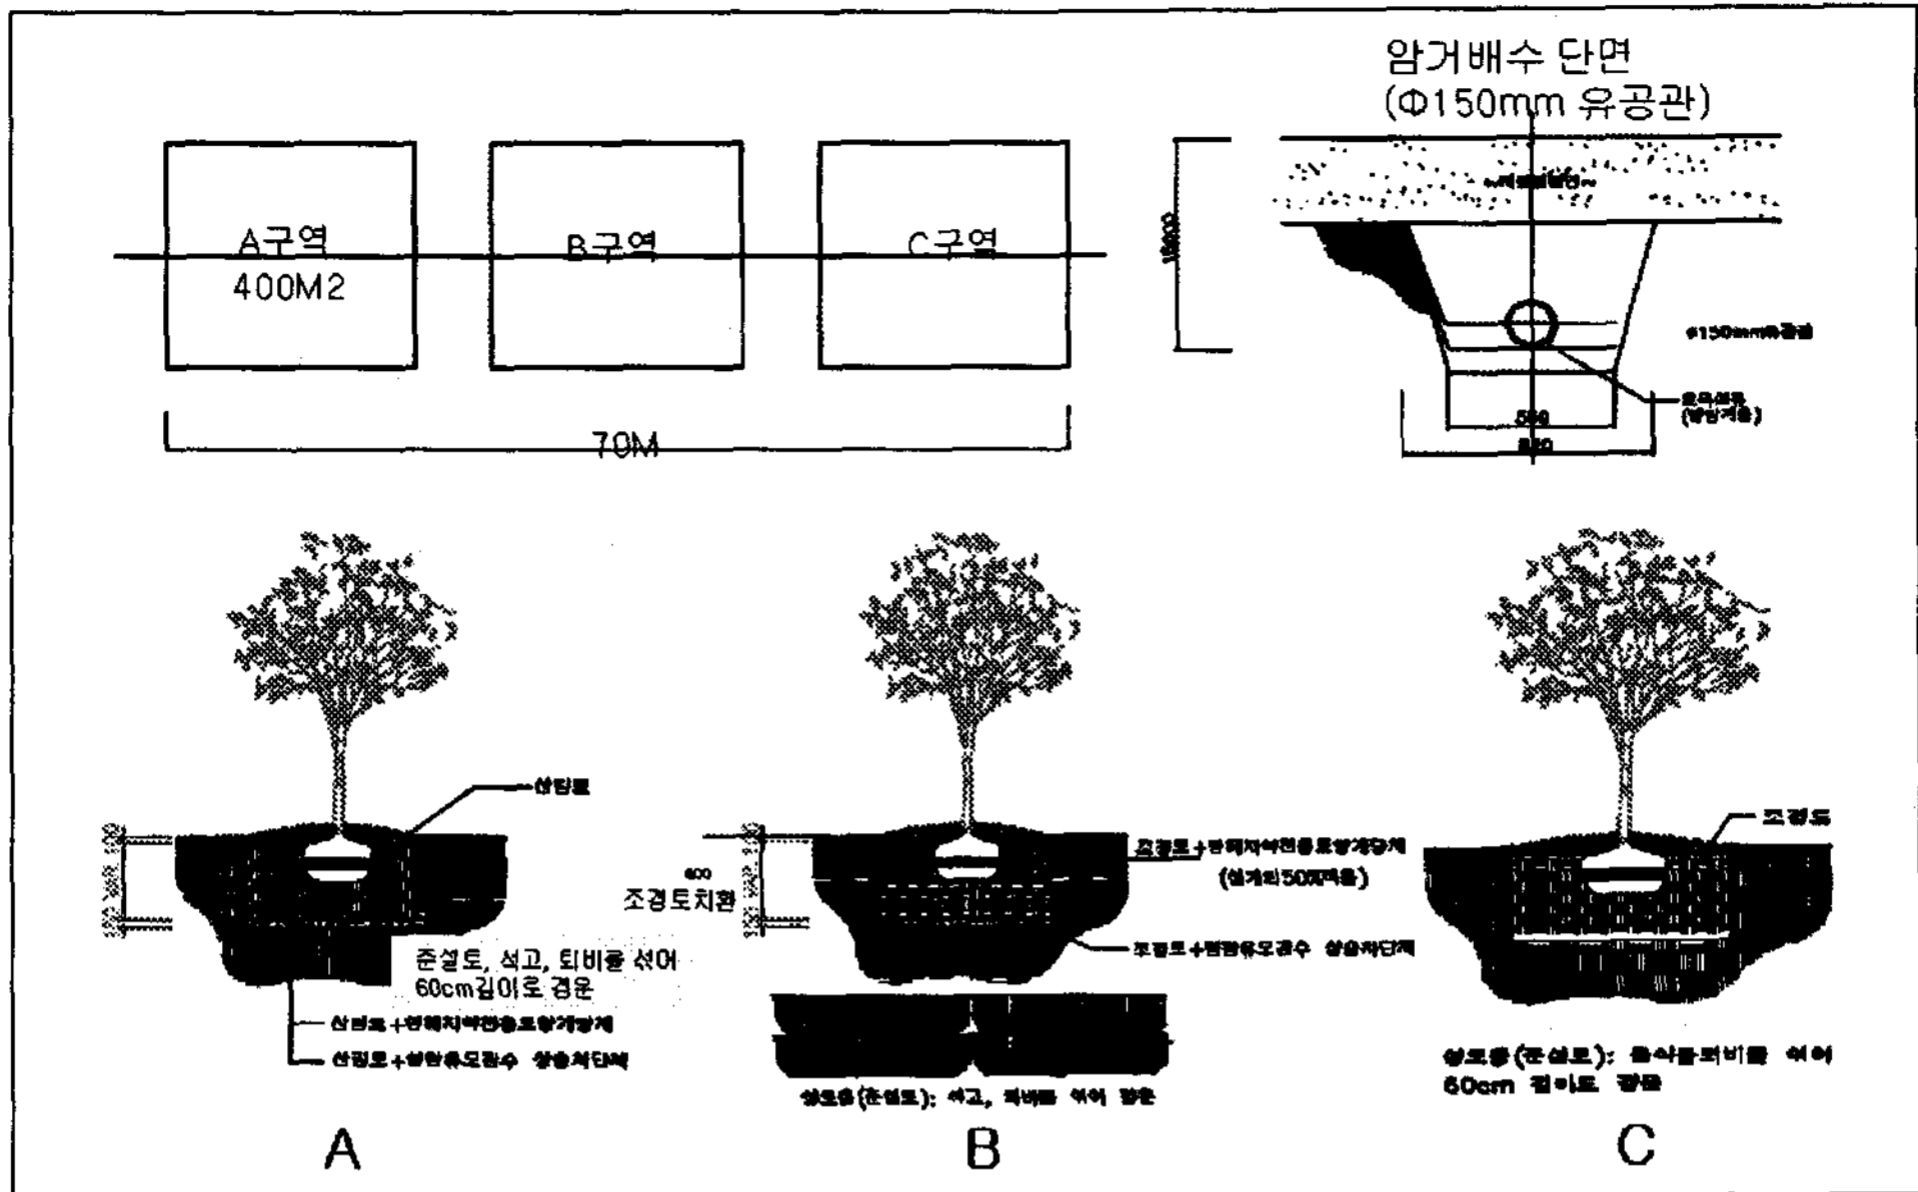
암거배수 단면
(Φ150mm 유공관)

A구역
400M2

B구역

C구역

70M

1000

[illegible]

Φ150mm유공관

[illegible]

500

800

산림토

준설토, 석고, 퇴비를 섞어 60cm깊이로 경운

산림토+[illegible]

산림토+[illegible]

A

400
조경토치환

조경토+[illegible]

([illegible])

조경토+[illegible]

성토층(준설토): 석고, 퇴비를 섞어 경운

B

조경토

성토층(준설토): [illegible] 섞어 60cm 깊이로 경운

C